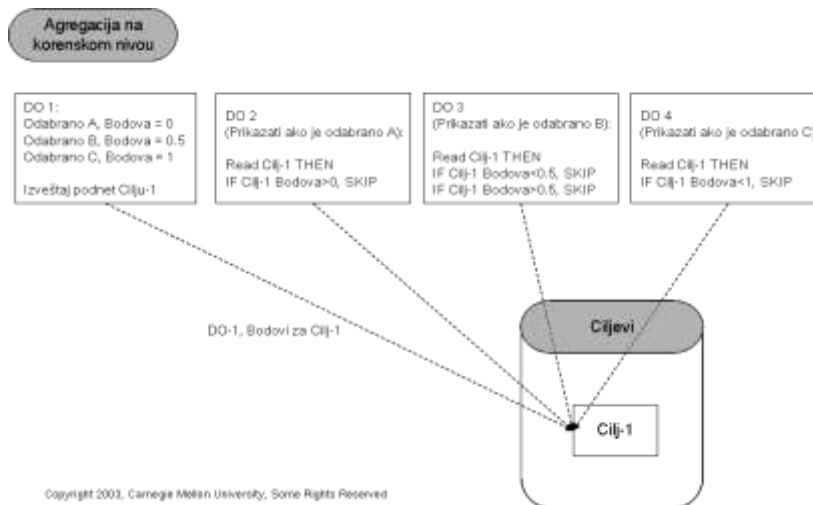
Agregacija na korenskom nivou

DO 1:
Odabrano A, Bodova = 0
Odabrano B, Bodova = 0.5
Odabrano C, Bodova = 1

Izveštaj podnet Cilju-1

DO 2
(Prikazati ako je odabrano A):

Read Cilj-1 THEN
IF Cilj-1 Bodova>0, SKIP

DO 3
(Prikazati ako je odabrano B):

Read Cilj-1 THEN
IF Cilj-1 Bodova<0.5, SKIP
IF Cilj-1 Bodova>0.5, SKIP

DO 4
(Prikazati ako je odabrano C)

Read Cilj-1 THEN
IF Cilj-1 Bodova<1, SKIP

DO-1, Bodovi za Cilj-1

Ciljevi

Cilj-1

Copyright 2003, Carnegie Mellon University, Some Rights Reserved